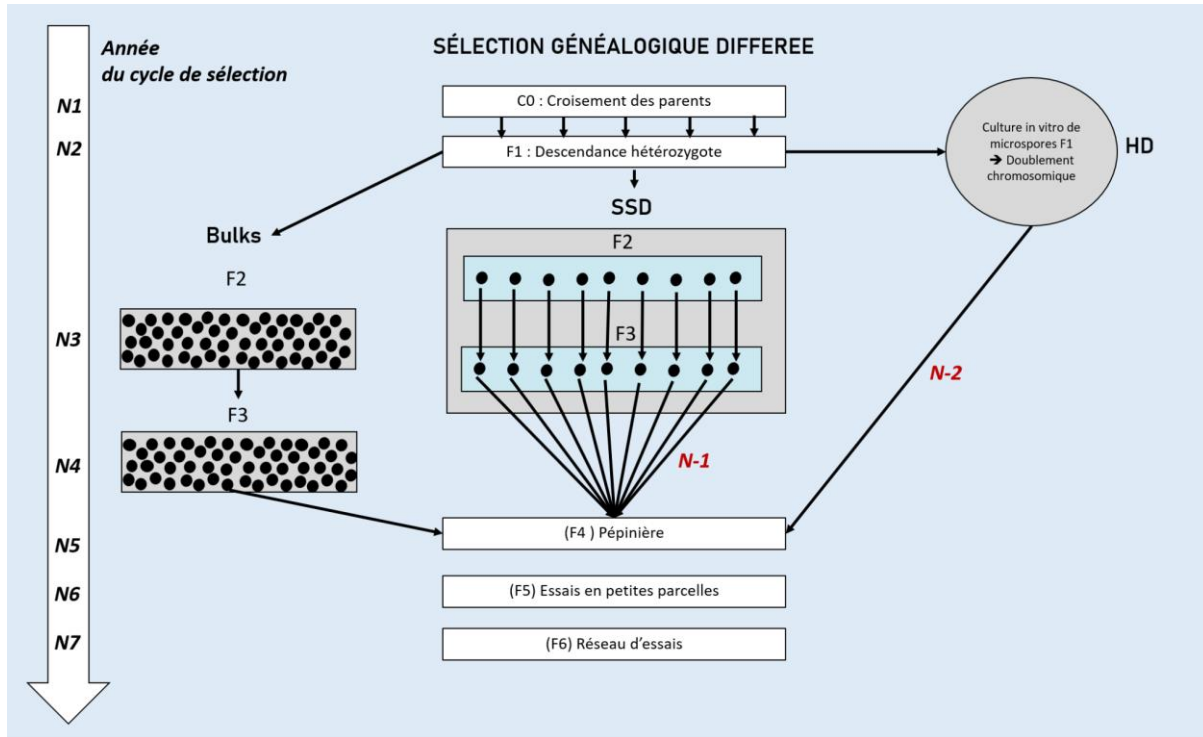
Année
du cycle de sélection

SÉLECTION GÉNÉALOGIQUE DIFFEREE

N1

C0 : Croisement des parents

N2

F1 : Descendance hétérozygote

Culture in vitro de microspores F1
➔ Doublement chromosomique

HD

SSD

Bulks

F2

F2

F3

N3

F3

N-2

N4

N-1

N5

(F4 ) Pépinière

N6

(F5) Essais en petites parcelles

N7

(F6) Réseau d'essais